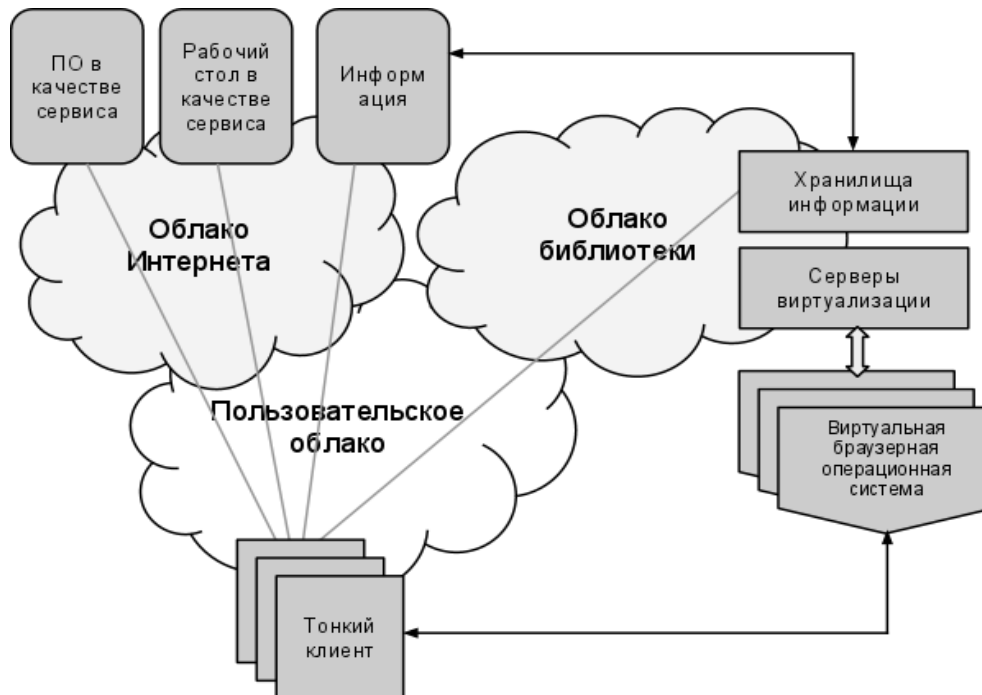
ПО в качестве сервиса

Рабочий стол в качестве сервиса

Информ ация

Облако Интернета

Облако библиотеки

Хранилища информации

Серверы виртуализации

Пользовательское облако

Виртуальная браузерная операционная система

Тонкий клиент